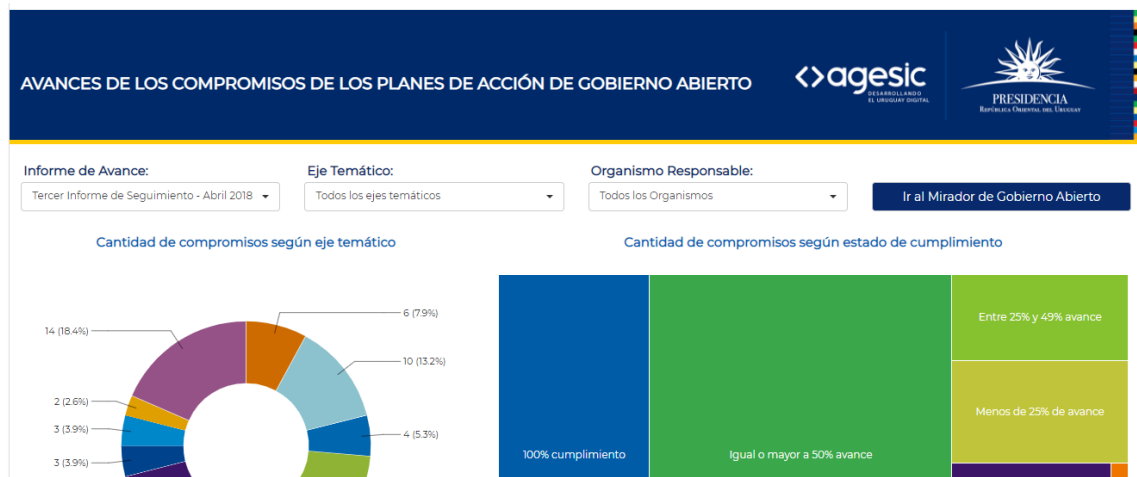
AVANCES DE LOS COMPROMISOS DE LOS PLANES DE ACCIÓN DE GOBIERNO ABIERTO

<>agesic
DESARROLLANDO EL URUGUAY DIGITAL

PRESIDENCIA
REPÚBLICA ORIENTAL DEL URUGUAY

Informe de Avance:
Tercer Informe de Seguimiento - Abril 2018

Eje Temático:
Todos los ejes temáticos

Organismo Responsable:
Todos los Organismos

Ir al Mirador de Gobierno Abierto

Cantidad de compromisos según eje temático

14 (18.4%)
6 (7.9%)
10 (13.2%)
2 (2.6%)
3 (3.9%)
4 (5.3%)
3 (3.9%)

Cantidad de compromisos según estado de cumplimiento

100% cumplimiento
Igual o mayor a 50% avance
Entre 25% y 49% avance
Menos de 25% de avance